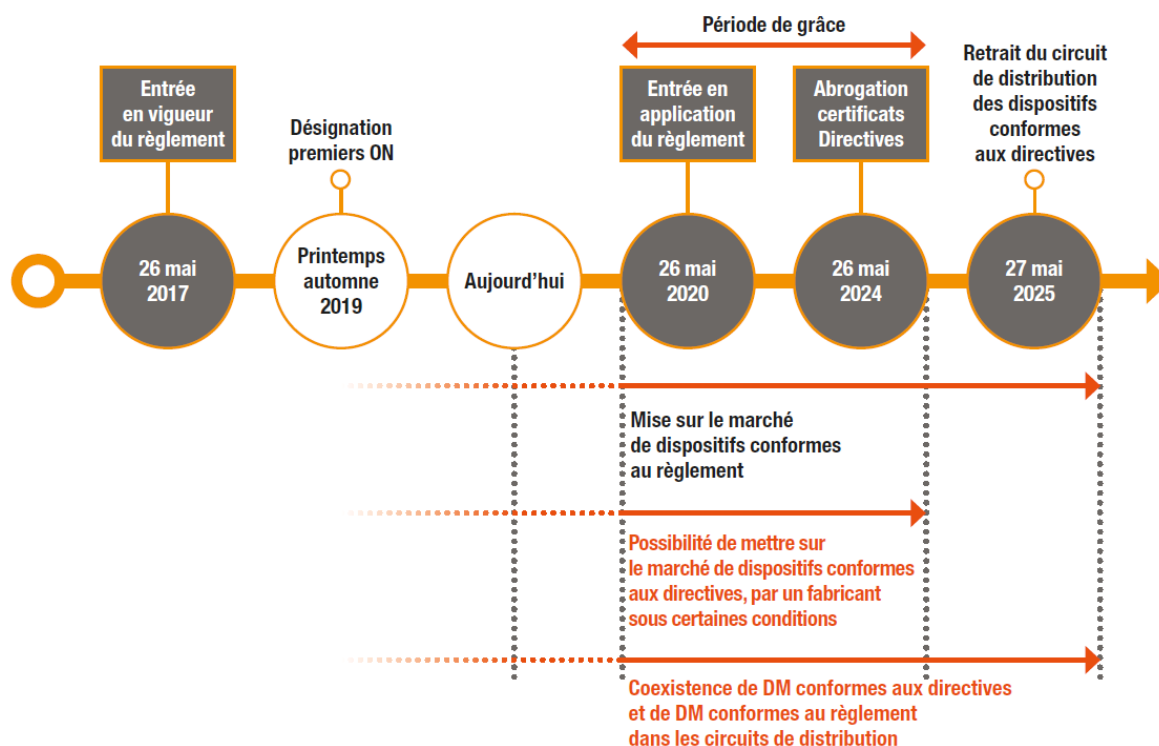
Période de grâce

Entrée en vigueur du règlement

Désignation premiers ON

Entrée en application du règlement

Abrogation certificats Directives

Retrait du circuit de distribution des dispositifs conformes aux directives

26 mai 2017

Printemps automne 2019

Aujourd'hui

26 mai 2020

26 mai 2024

27 mai 2025

Mise sur le marché de dispositifs conformes au règlement

Possibilité de mettre sur le marché de dispositifs conformes aux directives, par un fabricant sous certaines conditions

Coexistence de DM conformes aux directives et de DM conformes au règlement dans les circuits de distribution